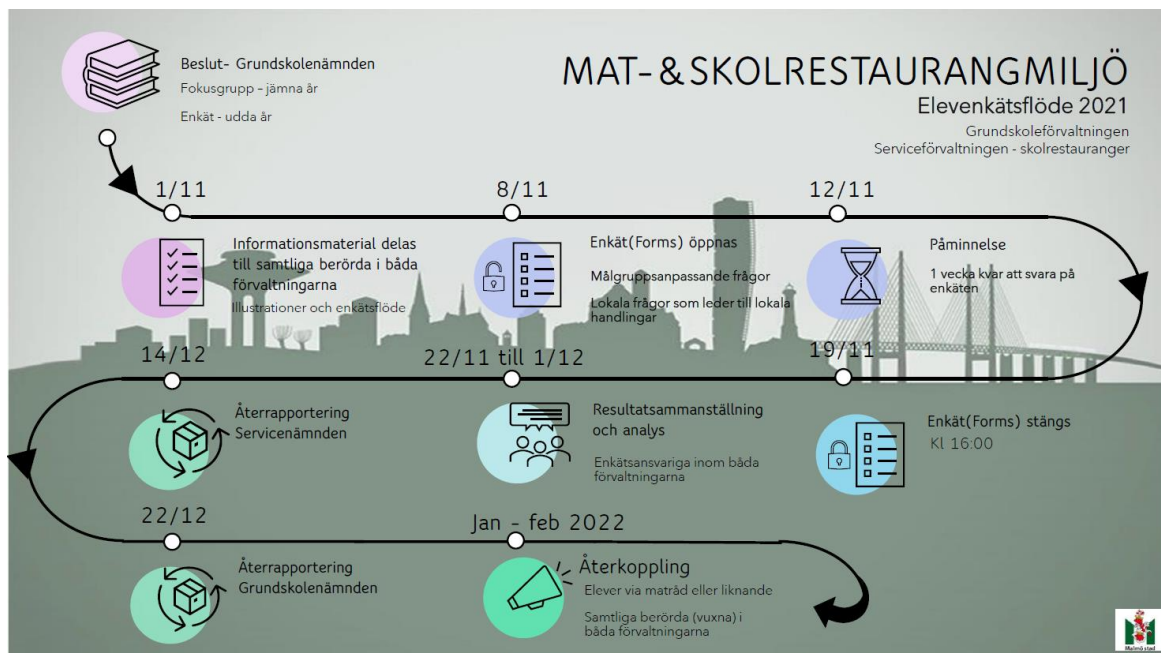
Beslut- Grundskolenämnden

Fokusgrupp - jämna år

Enkät - udda år

MAT- & SKOLRESTAURANGMILJÖ

Elevenkätsflöde 2021

Grundskoleförvaltningen
Serviceförvaltningen - skolrestauranger

1/11

8/11

12/11

Informationsmaterial delas till samtliga berörda i båda förvaltningarna

Illustrationer och enkätsflöde

Enkät(Forms) öppnas

Målgruppsanpassande frågor

Lokala frågor som leder till lokala handlingar

Påminnelse

1 vecka kvar att svara på enkäten

14/12

22/11 till 1/12

19/11

Återrapportering Servicenämnden

Resultatsammanställning och analys

Enkätsansvariga inom båda förvaltningarna

Enkät(Forms) stängs

Kl 16:00

22/12

Jan - feb 2022

Återrapportering Grundskolenämnden

Återkoppling

Elever via matråd eller liknande

Samtliga berörda (vuxna) i båda förvaltningarna

Malmö stad